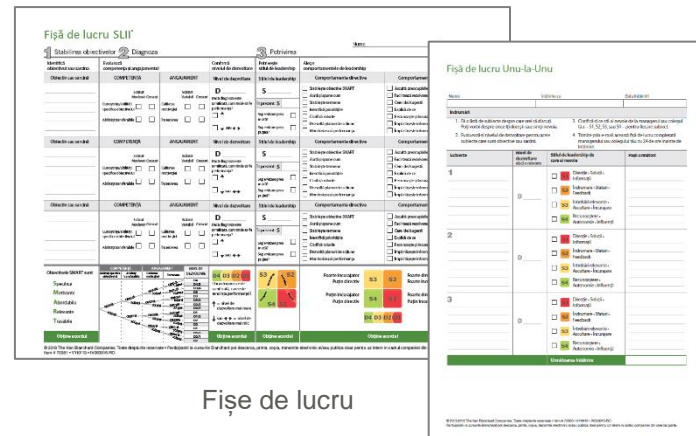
Fişă de lucru SLII®

1 Stabilirea obiectivelor 2 Diagnoza 3 Potrivirea

Identifică obiectivul sau sarcina

Evaluează competenţa și angajamentul

Confirmă nivelul de dezvoltare

Potriveşte stilul de leadership

Alege comportamentele de leadership

Obiectiv sau sarcină

COMPETENŢA

ANGAJAMENT

Nivel de dezvoltare

Stilul de leadership

Comportamente directive

Comportament

D

S

Obiectiv sau sarcină

COMPETENŢA

ANGAJAMENT

Nivel de dezvoltare

Stilul de leadership

Comportamente directive

D

S

Obiectiv sau sarcină

COMPETENŢA

ANGAJAMENT

Nivel de dezvoltare

Stilul de leadership

Comportamente directive

D

S

Obiectivele SMART sunt

Specifice

Motivante

Abordabile

Relevante

Trasabile

D4 D3 D2 D1

S3 S2

S4 S1

S3 S2

S4 S1

D4 D3 D2 D1

Obţine acordul

Obţine acordul

Obţine acordul

Fişă de lucru Unu-la-Unu

Nume

Întâlnire cu

Data întâlnirii

Instrucţiuni

1.

2.

3.

4.

Subiecte

Nivel de dezvoltare

Stilul de leadership de care ai nevoie

Note și acţiuni

1

D

S1

S2

S3

S4

2

D

S1

S2

S3

S4

3

D

S1

S2

S3

S4

Următoarea întâlnire

Fişe de lucru